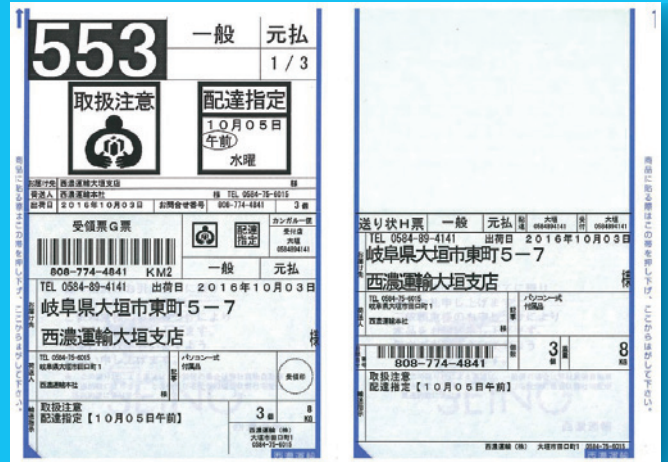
553

一般

元払

1 / 3

取扱注意

配達指定

10月05日

午前

水曜

お届け先 西濃運輸大垣支店

様

発送人 西濃運輸本社

様 TEL 0584-75-6015

出荷日 2016年10月03日

お問合せ番号 808-774-4841

3個

受領票G票

配達指定

カンガルー便

受付店

大垣

0584894141

808-774-4841 KM2

一般

元払

TEL 0584-89-4141

出荷日 2016年10月03日

岐阜県大垣市東町5－7

西濃運輸大垣支店

様

TEL 0584-75-6015

岐阜県大垣市田口町1

西濃運輸本社

パソコン一式

付属品

受領印

取扱注意

配達指定【10月05日午前】

3個

8

西濃運輸(株)

大垣市田口町1

0584-75-6015

商品に貼る時はこの角を押し下げ、ここからはがして下さい。

1

送り状H票

一般

元払

大垣

0584894141

受付

大垣

0584894141

TEL 0584-89-4141

出荷日 2016年10月03日

岐阜県大垣市東町5－7

西濃運輸大垣支店

様

TEL 0584-75-6015

岐阜県大垣市田口町1

西濃運輸本社

パソコン一式

付属品

808-774-4841

3

8

取扱注意

配達指定【10月05日午前】

西濃運輸(株) 大垣市田口町1 0584-75-6015

商品に貼る時はこの角を押し下げ、ここからはがして下さい。